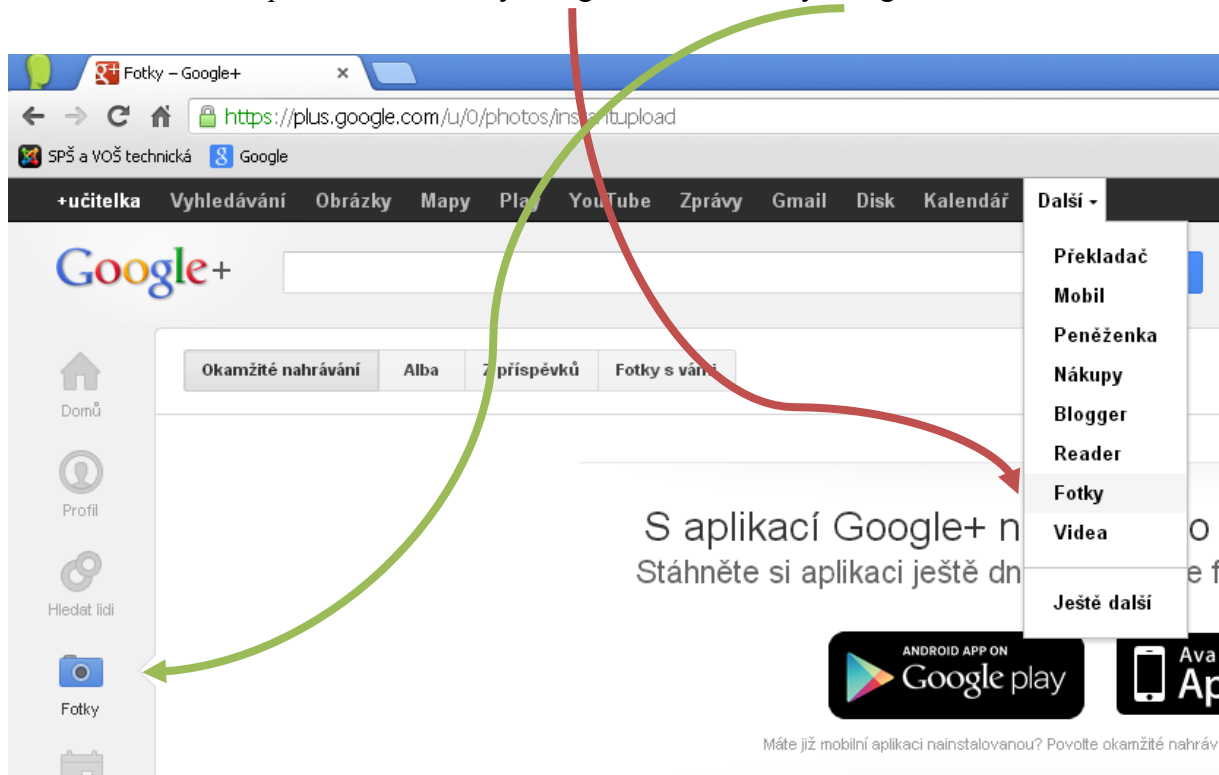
Fotky – Google+

https://plus.google.com/u/0/photos/in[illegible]tupload

SPŠ a VOŠ technická Google

+učitelka Vyhledávání Obrázky Mapy Pla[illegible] YouTube Zprávy Gmail Disk Kalendář Další

Google+

Překladač
Mobil
Peněženka
Nákupy
Blogger
Reader
Fotky
Videa
Ještě další

Domů
Profil
Hledat lidi
Fotky

Okamžité nahrávání | Alba | Z příspěvků | Fotky s vámi

S aplikací Google+ n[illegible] o

Stáhněte si aplikaci ještě dn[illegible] e f

ANDROID APP ON Google play

Ava Ap

Máte již mobilní aplikaci nainstalovanou? Povolte okamžité nahráv